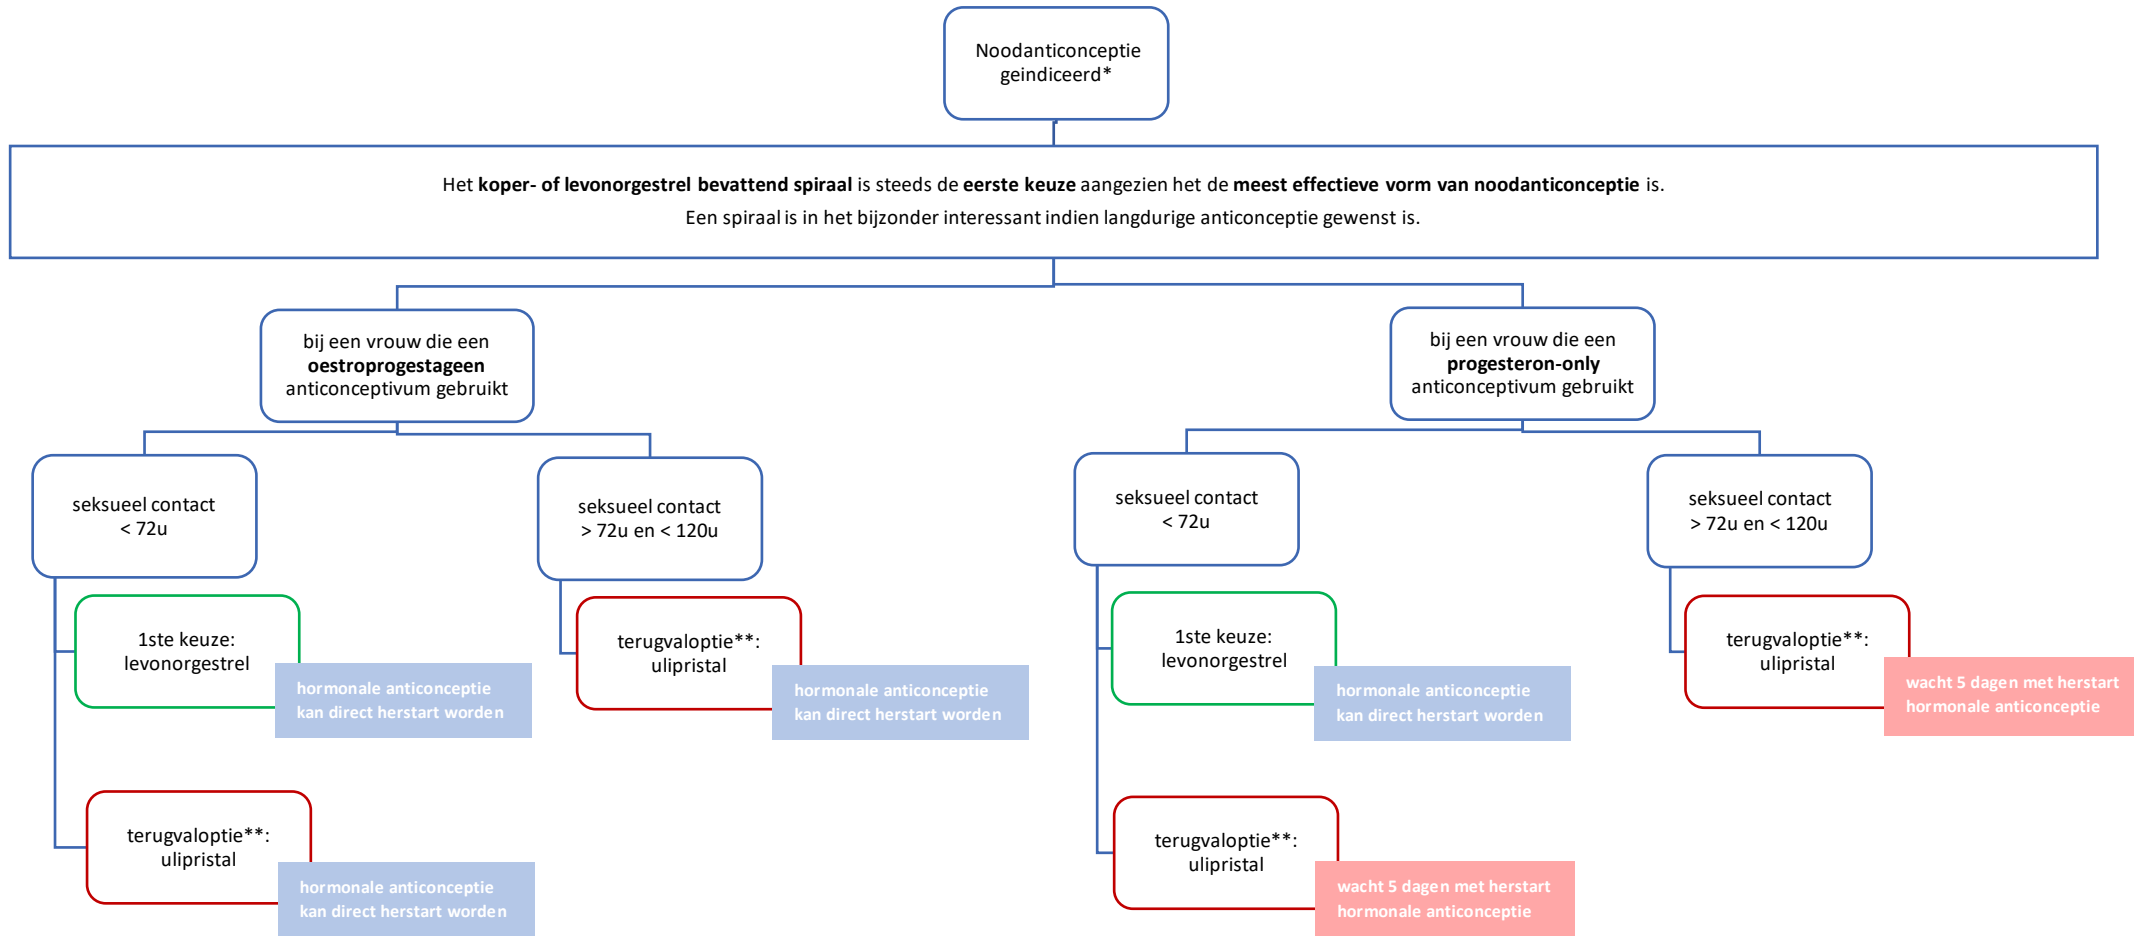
Noodanticonceptie geindiceerd*

Het **koper- of levonorgestrel bevattend spiraal** is steeds de **eerste keuze** aangezien het de **meest effectieve vorm van noodanticonceptie** is.
Een spiraal is in het bijzonder interessant indien langdurige anticonceptie gewenst is.

bij een vrouw die een **oestroprogestageen** anticonceptivum gebruikt

seksueel contact < 72u

1ste keuze: levonorgestrel

hormonale anticonceptie kan direct herstart worden

terugvaloptie**: ulipristal

hormonale anticonceptie kan direct herstart worden

seksueel contact > 72u en < 120u

terugvaloptie**: ulipristal

hormonale anticonceptie kan direct herstart worden

bij een vrouw die een **progesteron-only** anticonceptivum gebruikt

seksueel contact < 72u

1ste keuze: levonorgestrel

hormonale anticonceptie kan direct herstart worden

terugvaloptie**: ulipristal

wacht 5 dagen met herstart hormonale anticonceptie

seksueel contact > 72u en < 120u

terugvaloptie**: ulipristal

wacht 5 dagen met herstart hormonale anticonceptie